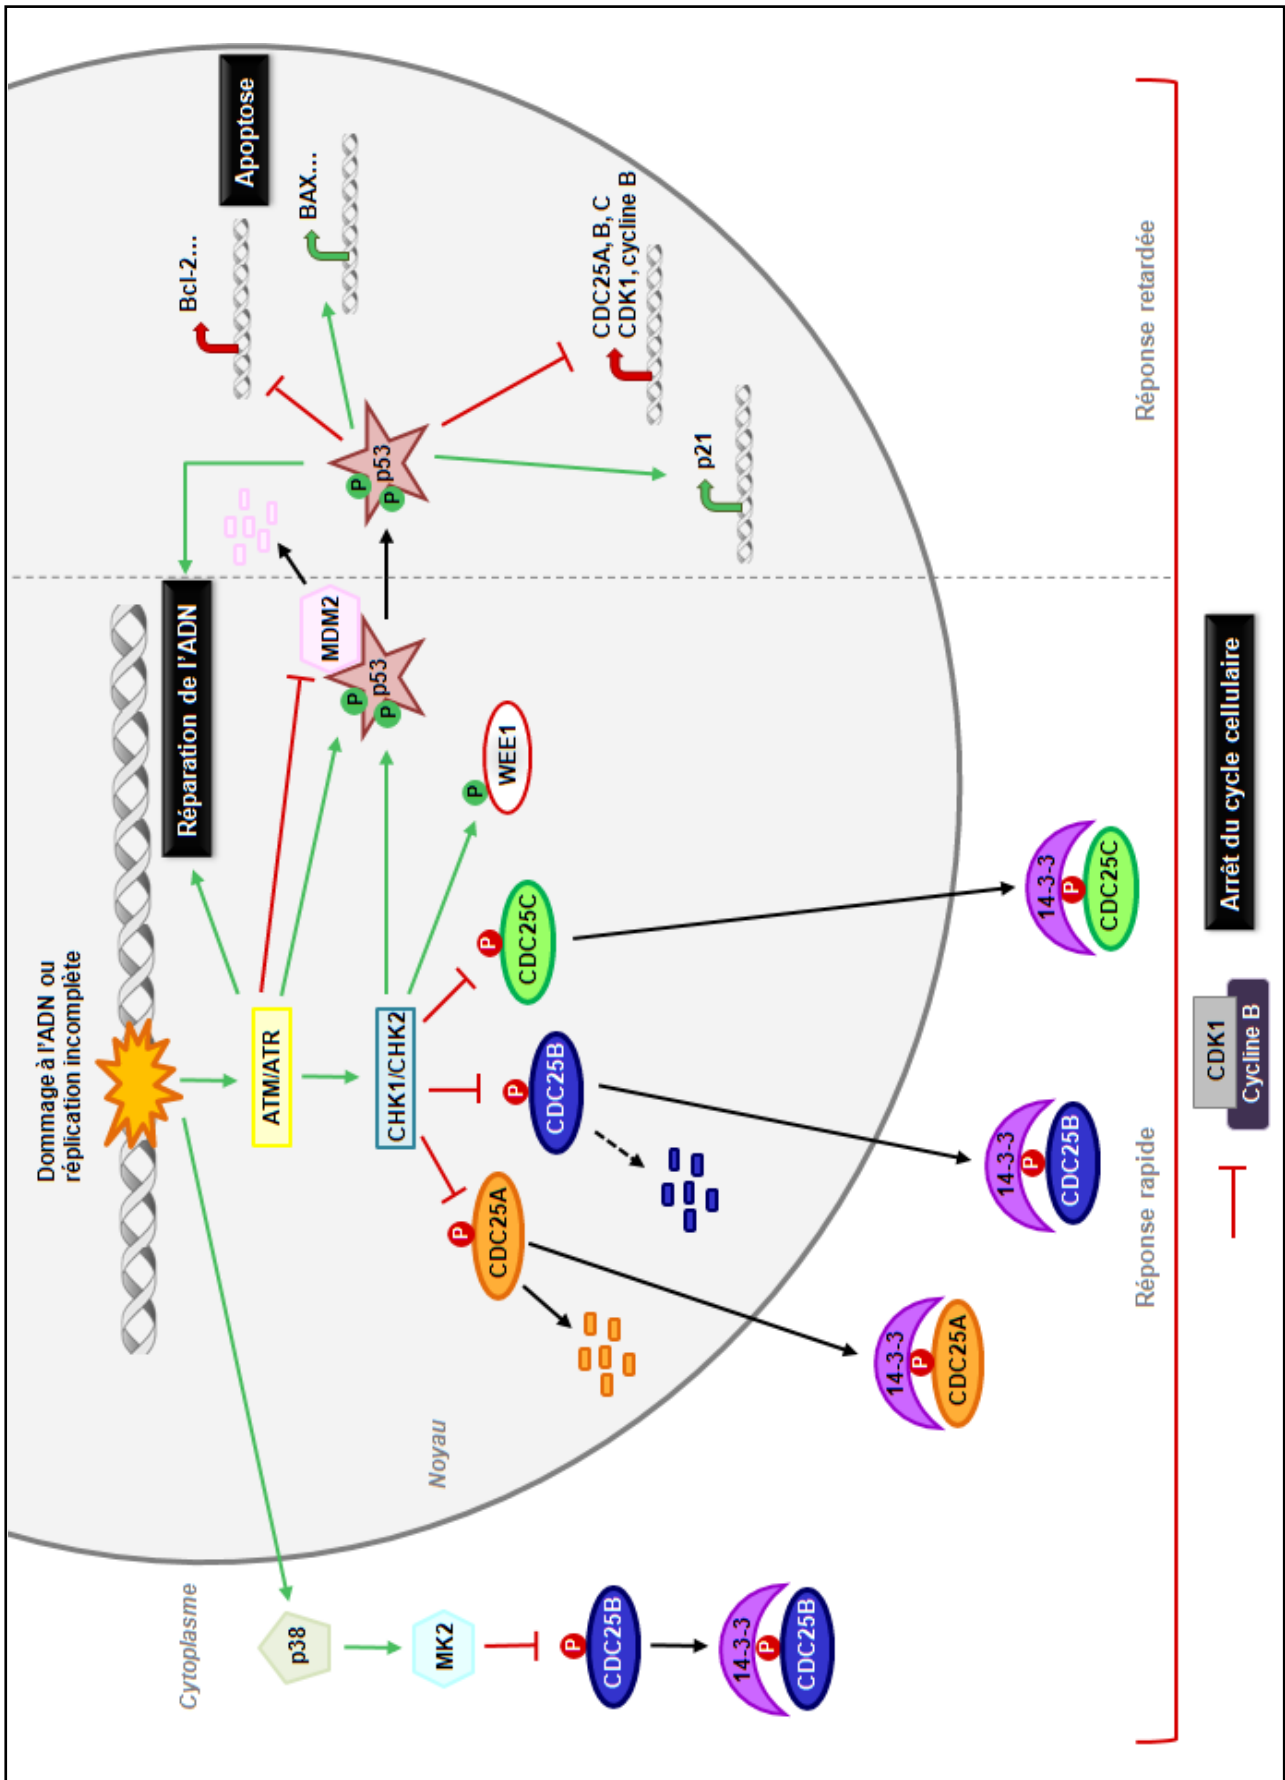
Apoptose
Bcl-2...
BAX...
CDC25A, B, C
CDK1, cycline B
p53
P
P
p21
Réparation de l'ADN
MDM2
p53
P
P
WEE1
P
Dommage à l'ADN ou réplication incomplète
ATM/ATR
CHK1/CHK2
CDC25C
P
CDC25B
P
CDC25A
P
14-3-3
P
CDC25C
14-3-3
P
CDC25B
14-3-3
P
CDC25A
Noyau
Cytoplasme
p38
MK2
CDC25B
P
14-3-3
P
CDC25B
Réponse retardée
Réponse rapide
Arrêt du cycle cellulaire
CDK1
Cycline B